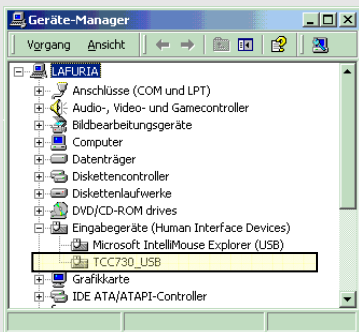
Geräte-Manager

Vorgang Ansicht

LAFURIA
Anschlüsse (COM und LPT)
Audio-, Video- und Gamecontroller
Bildbearbeitungsgeräte
Computer
Datenträger
Diskettencontroller
Diskettenlaufwerke
DVD/CD-ROM drives
Eingabegeräte (Human Interface Devices)
Microsoft IntelliMouse Explorer (USB)
TCC730_USB
Grafikkarte
IDE ATA/ATAPI-Controller